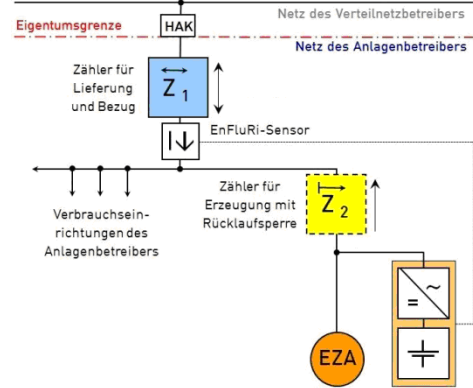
Eigentumsgrenze

HAK

Netz des Verteilnetzbetreibers

Netz des Anlagenbetreibers

Zähler für Lieferung und Bezug

$Z_1$

EnFluRi-Sensor

Verbrauchseinrichtungen des Anlagenbetreibers

Zähler für Erzeugung mit Rücklaufsperre

$Z_2$

=
~

EZA